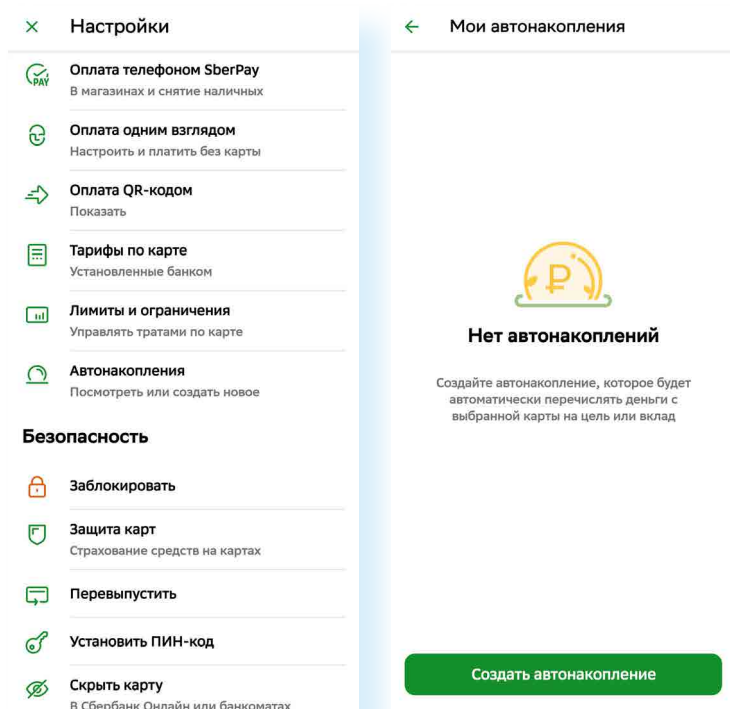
× Настройки

PAY Оплата телефоном SberPay
В магазинах и снятие наличных

Оплата одним взглядом
Настроить и платить без карты

Оплата QR-кодом
Показать

Тарифы по карте
Установленные банком

Лимиты и ограничения
Управлять тратами по карте

Автонакопления
Посмотреть или создать новое

Безопасность

Заблокировать

Защита карт
Страхование средств на картах

Перевыпустить

Установить ПИН-код

Скрыть карту
В Сбербанк Онлайн или банкоматах

← Мои автонакопления

₽

Нет автонакоплений

Создайте автонакопление, которое будет автоматически перечислять деньги с выбранной карты на цель или вклад

Создать автонакопление